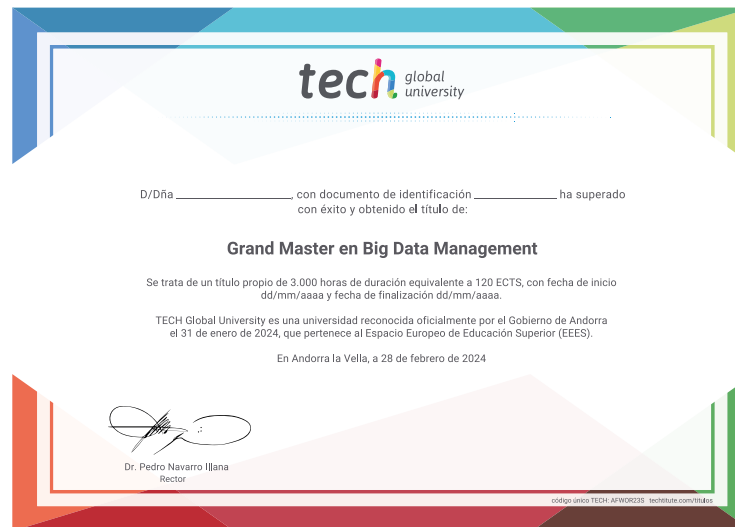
tech global university

D/Dña ____________________, con documento de identificación ______________ ha superado con éxito y obtenido el título de:

Grand Master en Big Data Management

Se trata de un título propio de 3.000 horas de duración equivalente a 120 ECTS, con fecha de inicio dd/mm/aaaa y fecha de finalización dd/mm/aaaa.

TECH Global University es una universidad reconocida oficialmente por el Gobierno de Andorra el 31 de enero de 2024, que pertenece al Espacio Europeo de Educación Superior (EEES).

En Andorra la Vella, a 28 de febrero de 2024

Dr. Pedro Navarro Illana
Rector

código único TECH: AFWOR23S techtitute.com/titulos